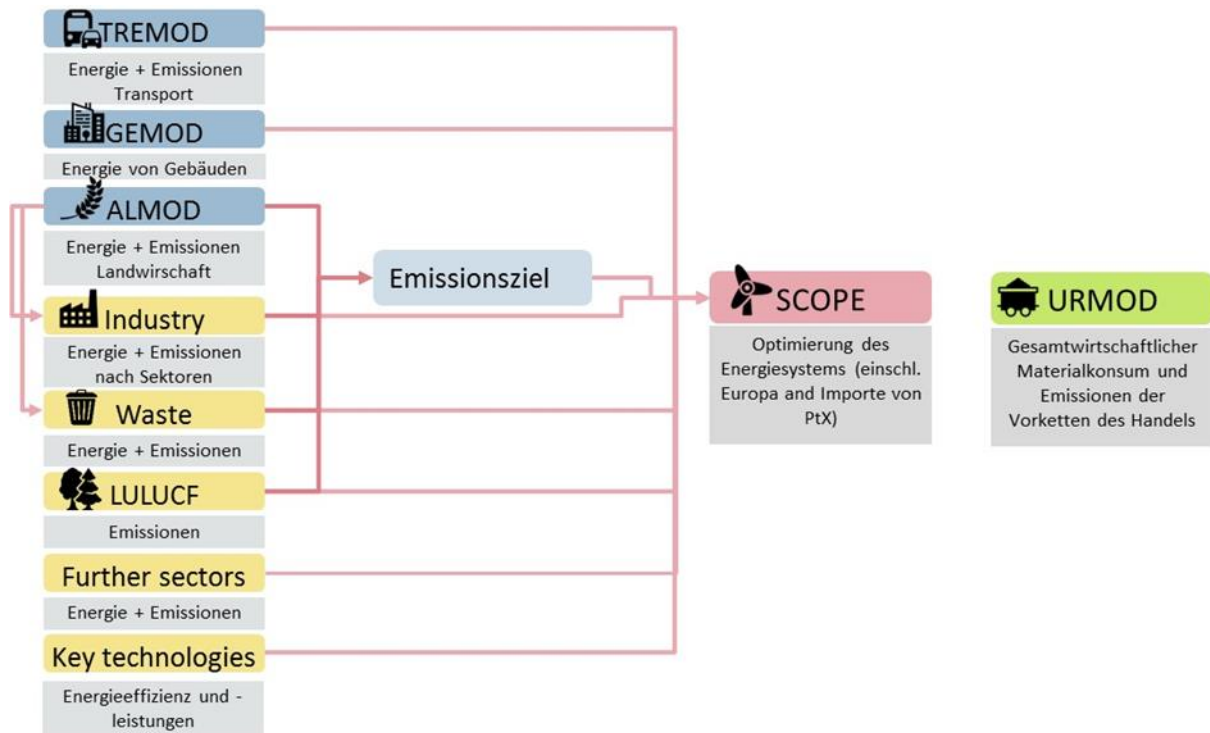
TREMOD

Energie + Emissionen Transport

GEMOD

Energie von Gebäuden

ALMOD

Energie + Emissionen Landwirtschaft

Industry

Energie + Emissionen nach Sektoren

Waste

Energie + Emissionen

LULUCF

Emissionen

Further sectors

Energie + Emissionen

Key technologies

Energieeffizienz und -leistungen

Emissionsziel

SCOPE

Optimierung des Energiesystems (einschl. Europa and Importe von PtX)

URMOD

Gesamtwirtschaftlicher Materialkonsum und Emissionen der Vorketten des Handels